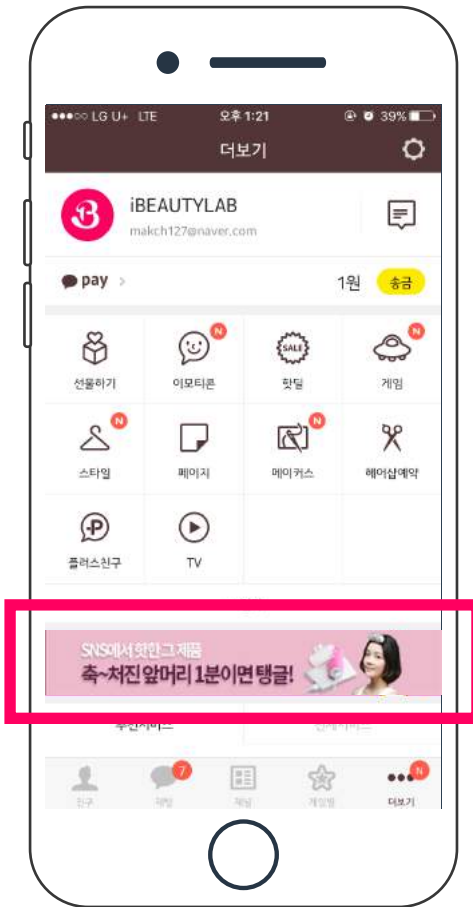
●●●○○ LG U+ LTE 오후 1:21 39%

더보기

iBEAUTYLAB
makch127@naver.com

pay >
1원 송금

선물하기
N 이모티콘
SALE 핫딜
N 게임
N 스타일
페이지
N 메이커스
헤어샵예약
P 플러스친구
TV

SNS에서 핫한그 제품
축~처진 앞머리 1분이면 탱글!

추천서비스
전체서비스

친구
7 채팅
채널
게임별
N 더보기